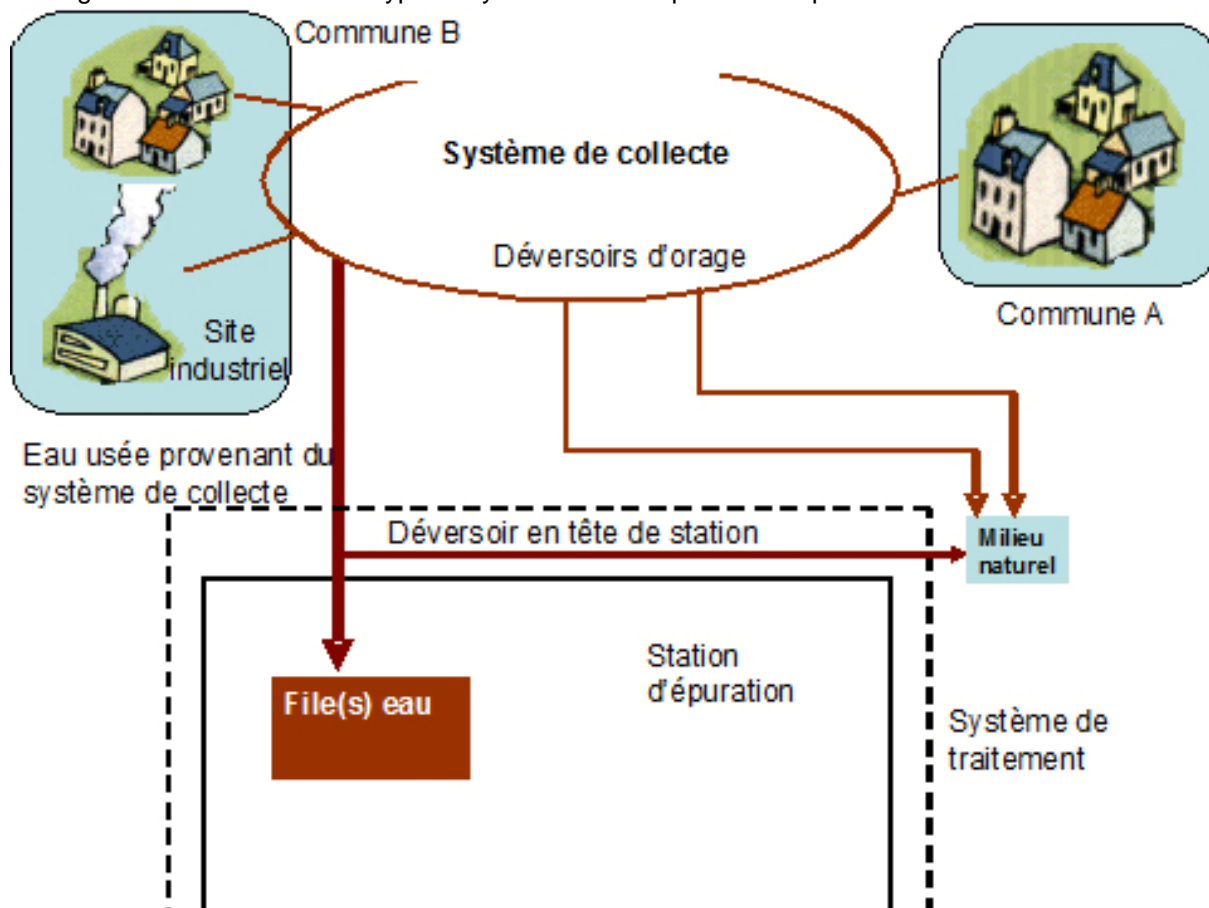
Commune B

Système de collecte

Déversoirs d'orage

Commune A

Site industriel

Eau usée provenant du système de collecte

Déversoir en tête de station

Milieu naturel

Station d'épuration

File(s) eau

Système de traitement